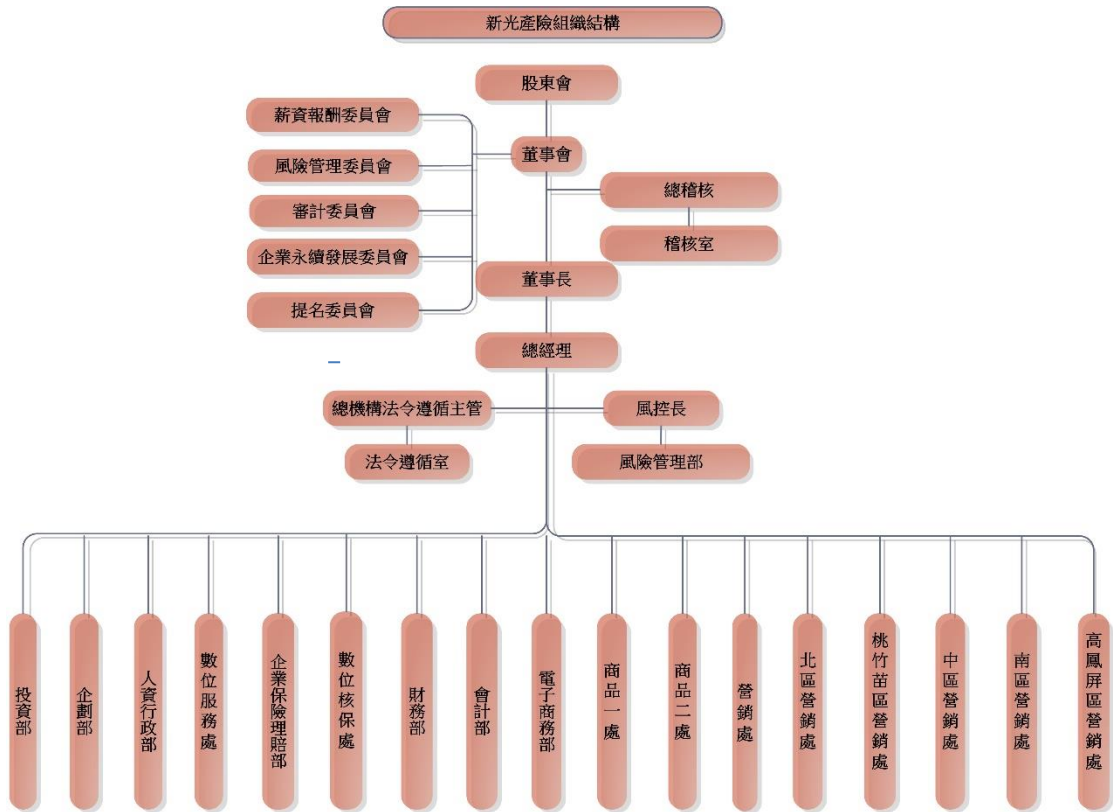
新光產險組織結構

股東會

薪資報酬委員會

風險管理委員會

審計委員會

企業永續發展委員會

提名委員會

董事會

總稽核

稽核室

董事長

總經理

總機構法令遵循主管

法令遵循室

風控長

風險管理部

投資部

企劃部

人資行政部

數位服務處

企業保險理賠部

數位核保處

財務部

會計部

電子商務部

商品一處

商品二處

營銷處

北區營銷處

桃竹苗區營銷處

中區營銷處

南區營銷處

高鳳屏區營銷處